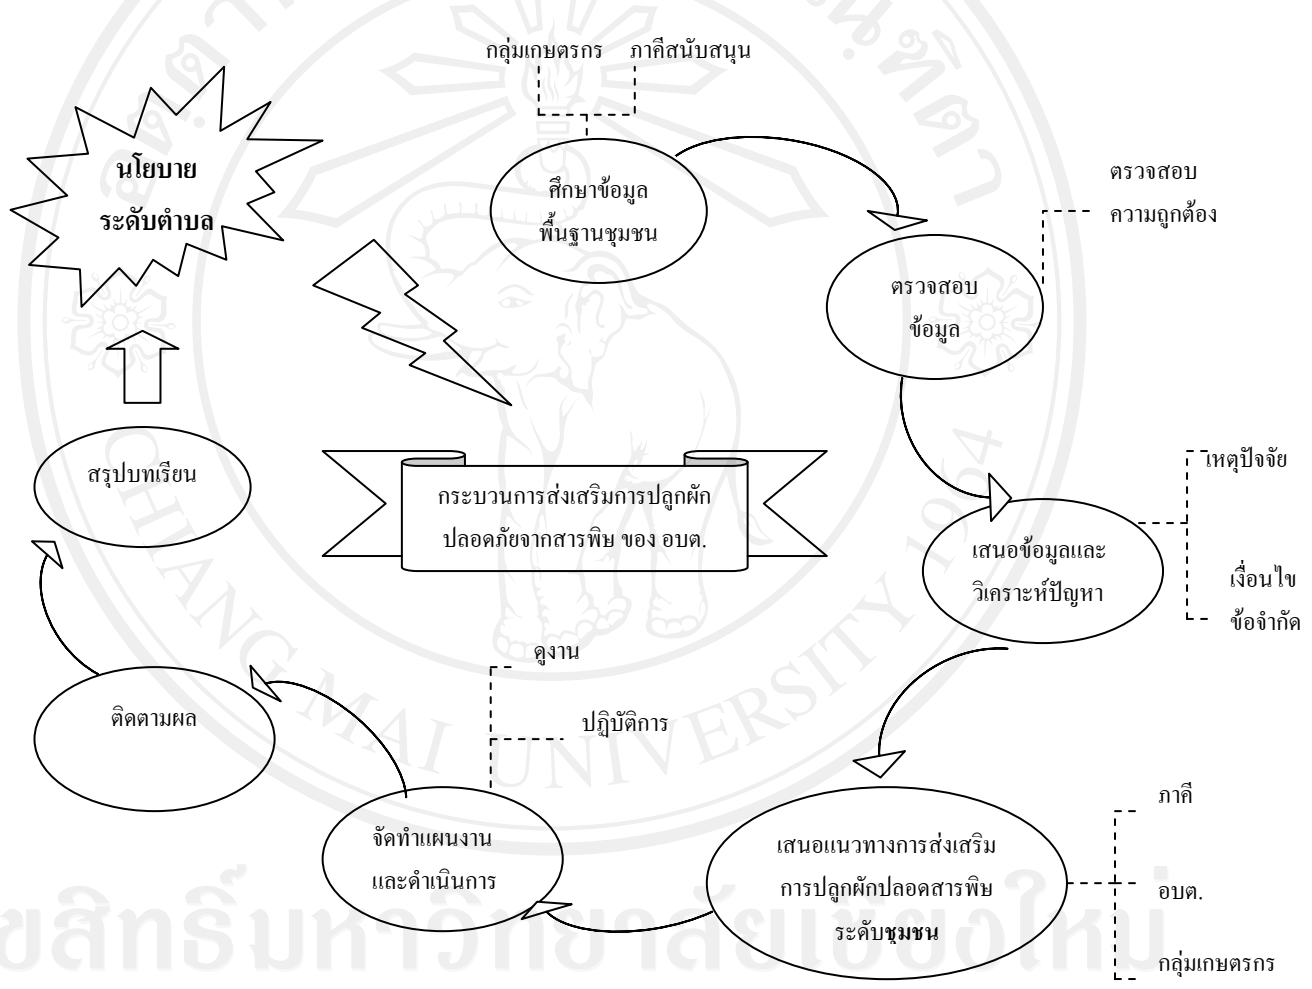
กลุ่มเกษตรกร ภาคีสนับสนุน

นโยบาย ระดับตำบล

ศึกษาข้อมูล พื้นฐานชุมชน

ตรวจสอบ ความถูกต้อง

ตรวจสอบ ข้อมูล

สรุปบทเรียน

กระบวนการส่งเสริมการปลูกผัก ปลอดภัยจากสารพิษ ของ อบต.

เหตุปัจจัย

เสนอข้อมูลและ วิเคราะห์ปัญหา

เงื่อนไข

ข้อจำกัด

ดูงาน

ปฏิบัติการ

ติดตามผล

ภาคี

จัดทำแผนงาน และดำเนินการ

เสนอแนวทางการส่งเสริม การปลูกผักปลอดสารพิษ ระดับชุมชน

อบต.

กลุ่มเกษตรกร

ลิขสิทธิ์มหาวิทยาลัยเชียงใหม่